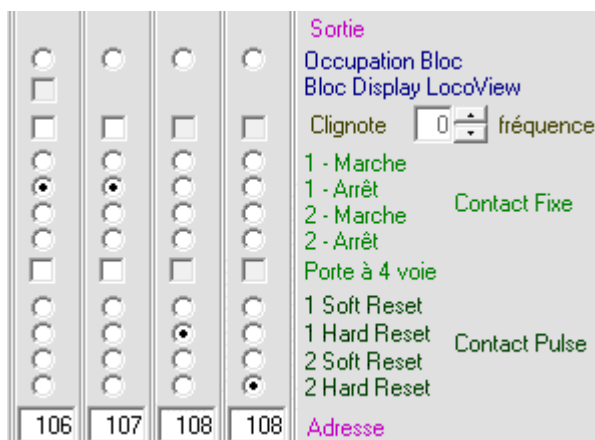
Sortie
Occupation Bloc
Bloc Display LocoView
Clignote 0 fréquence
1 - Marche
1 - Arrêt
2 - Marche
2 - Arrêt
Contact Fixe
Porte à 4 voie
1 Soft Reset
1 Hard Reset
2 Soft Reset
2 Hard Reset
Contact Pulse

| 106 | 107 | 108 | 108 |

Adresse